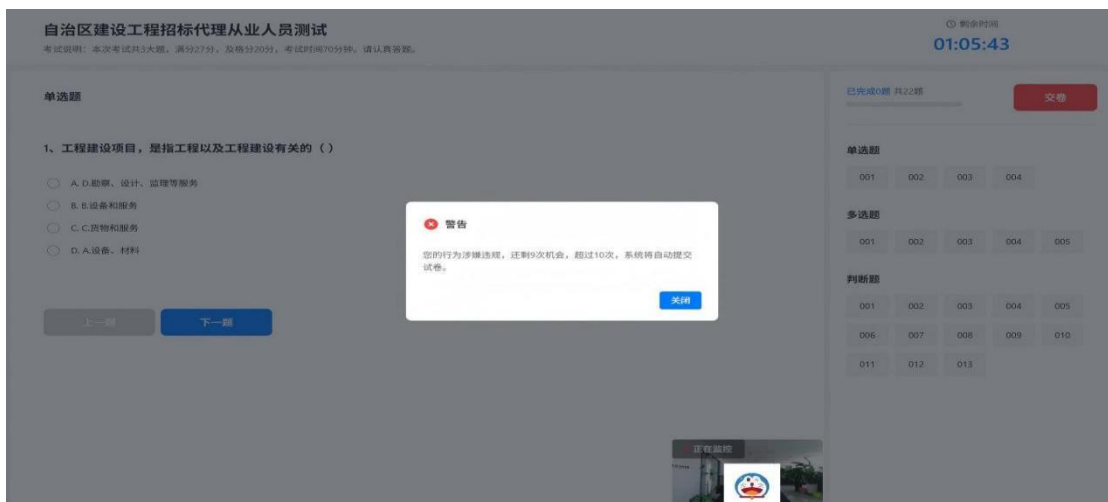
自治区建设工程招标代理从业人员测试

考试说明：本次考试共3大题，满分27分，及格分20分，考试时间70分钟，请认真答题。

剩余时间
01:05:43

单选题

1、工程建设项目，是指工程以及工程建设有关的（）

A. D.勘察、设计、监理等服务
B. B.设备和服务
C. C.货物和服务
D. A.设备、材料

上一题
下一题

已完成0题 共22题
交卷

单选题
001 002 003 004

多选题
001 002 003 004 005

判断题
001 002 003 004 005
006 007 008 009 010
011 012 013

警告
您的行为涉嫌违规，还剩9次机会，超过10次，系统将自动提交试卷。
关闭

正在监控